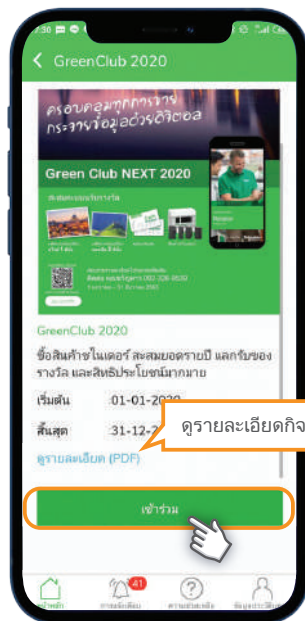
GreenClub 2020

ครอบคลุมทุกการขาย กระจายข้อมูลอย่างดิจิตอล

Green Club NEXT 2020

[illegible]

GreenClub 2020

ซื้อสินค้าชไนเดอร์ สะสมยอดรายปี แลกรับของรางวัล และสิทธิประโยชน์มากมาย

เริ่มต้น 01-01-2020

สิ้นสุด 31-12-2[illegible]

ดูรายละเอียด (PDF)

ดูรายละเอียดกิจ

เข้าร่วม

41

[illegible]